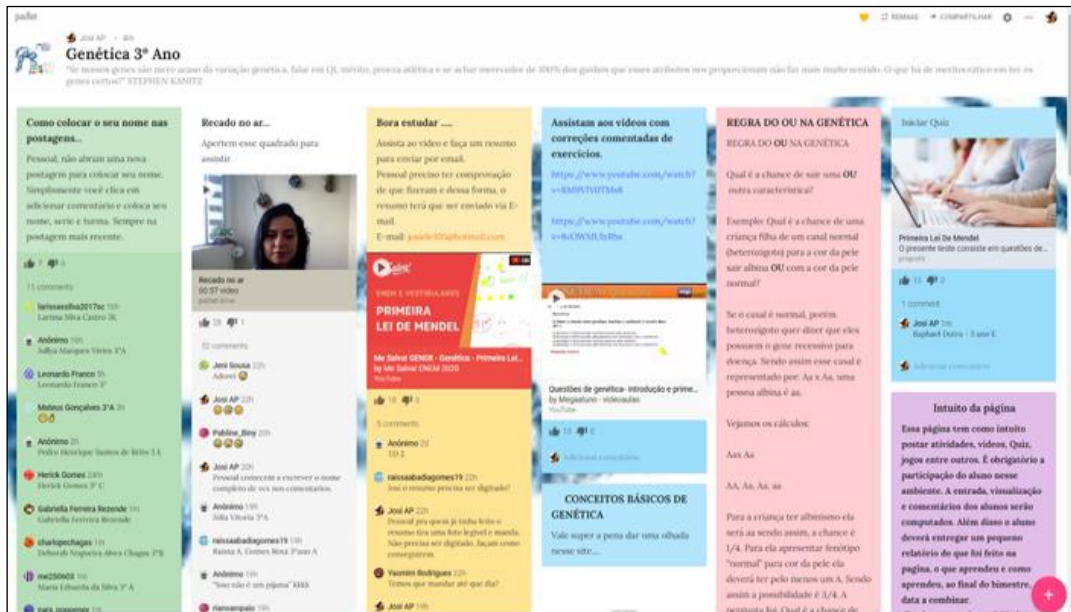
padlet

Josi AP • 4h

REMAKE COMPARTILHAR

Genética 3° Ano

"Se nossos genes são mero acaso da variação genética, falar em QI, mérito, proeza atlética e se achar merecedor de 100% dos ganhos que esses atributos nos proporcionam não faz mais muito sentido. O que há de meritocrático em ter os genes certos?" STEPHEN KANITZ

Como colocar o seu nome nas postagens...

Pessoal, não abram uma nova postagem para colocar seu nome. Simplesmente você clica em adicionar comentário e coloca seu nome, serie e turma. Sempre na postagem mais recente.

7 0

11 comments

larissasilva2017sc 19h
Larissa Silva Castro 3C

Anônimo 19h
Jullya Marques Vieira 3°A

Leonardo Franco 5h
Leonardo Franco 3°

Mateus Gonçalves 3°A 3h

Anônimo 2h
Pedro Henrique Santos de Brito 3 L

Herick Gomes 24m
Herick Gomes 3° C

Gabriella Ferreira Rezende 1m
Gabriella Ferreira Rezende

charlopechagas 1m
Deborah Nogueira Alves Chagas 3°B

me250601 1m
Maria Eduarda da Silva 3° A

Recado no ar...

Aperte em esse quadrado para assistir

Recado no ar
00:57 video
padlet drive

28 1

52 comments

Jeni Sousa 22h
Adorei

Josi AP 22h

Pabline_Biny 20h

Josi AP 19h
Pessoal comecem a escrever o nome completo de vcs nos comentários.

Anônimo 19h
Júlia Vitoria 3°A

raissaabadiagomes19 18h
Raissa A. Gomes Rosa 3°ano A

Anônimo 19h
"Sou não é um pijama" kkkk

Bora estudar .....

Assista ao vídeo e faça um resumo para enviar por email.
Pessoal preciso ter comprovação de que fizeram e dessa forma, o resumo terá que ser enviado via E-mail.
E-mail: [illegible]

ENEM E VESTIBULARES
PRIMEIRA LEI DE MENDEL

Me Salva! GEN08 - Genética - Primeira Lei...
by Me Salva! ENEM 2020
YouTube

18 0

5 comments

Anônimo 2d
TO 2

raissaabadiagomes19 22h
Josi o resumo precisa ser digitado?

Josi AP 22h
Pessoal pra quem já tinha feito o resumo tira uma foto legível e manda. Não precisa ser digitado. Façam como conseguirem.

Yasmin Rodrigues 22h
Temos que mandar até que dia?

Josi AP 19h

Assistam aos vídeos com correções comentadas de exercícios.

https://www.youtube.com/watch?v=RM8VTtHTMs8

https://www.youtube.com/watch?v=8vOWMLSyRbs

Questões de genética- introdução e prime...
by Megaaluno - videoaulas
YouTube

13 0

Adicionar comentário

CONCEITOS BÁSICOS DE GENÉTICA

Vale super a pena dar uma olhada nesse site...

REGRA DO OU NA GENÉTICA

REGRA DO OU NA GENÉTICA

Qual é a chance de sair uma OU outra característica?

Exemplo: Qual é a chance de uma criança filha de um casal normal (heterozigoto) para a cor da pele sair albina OU com a cor da pele normal?

Se o casal é normal, porém heterozigoto quer dizer que eles possuem o gene recessivo para doença. Sendo assim esse casal é representado por: Aa x Aa, uma pessoa albina é aa.

Vejamos os cálculos:

Aa x Aa

AA, Aa, Aa, aa

Para a criança ter albinismo ela será aa sendo assim, a chance é 1/4. Para ela apresentar fenótipo "normal" para cor da pele ela deverá ter pelo menos um A. Sendo assim a possibilidade é 3/4. A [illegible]

Iniciar Quiz

Primeira Lei De Mendel
O presente teste consiste em questões de...
proprofs

13 0

1 comment

Josi AP 1m
Raphael Dutra - 3 ano E

Adicionar comentário

Intuito da página

Essa página tem como intuito postar atividades, vídeos, Quiz, jogos entre outros. É obrigatório a participação do aluno nesse ambiente. A entrada, visualização e comentários dos alunos serão computados. Além disso o aluno deverá entregar um pequeno relatório do que foi feito na página, o que aprendeu e como aprendeu, ao final do bimestre, data a combinar.